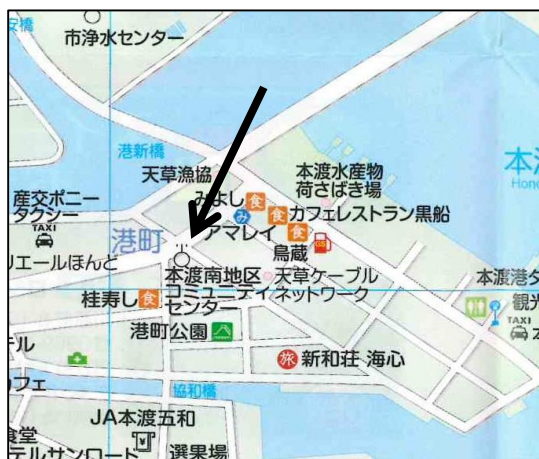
安橋
市浄水センター
港新橋
天草漁協
本渡水産物荷さばき場
みよし 食
み
食 カフェレストラン黒船
産交ポニータクシー
TAXI
港町
アマレイ 食
鳥蔵
リエールほんど
本渡南地区コミュニティセンター
天草ケーブルネットワーク
本渡港
桂寿し 食
観光
TAXI
港町公園
ル
旅 新和荘 海心
フェ
協和橋
JA本渡五和
食堂
テルサンロード
選果場
本渡
Hon